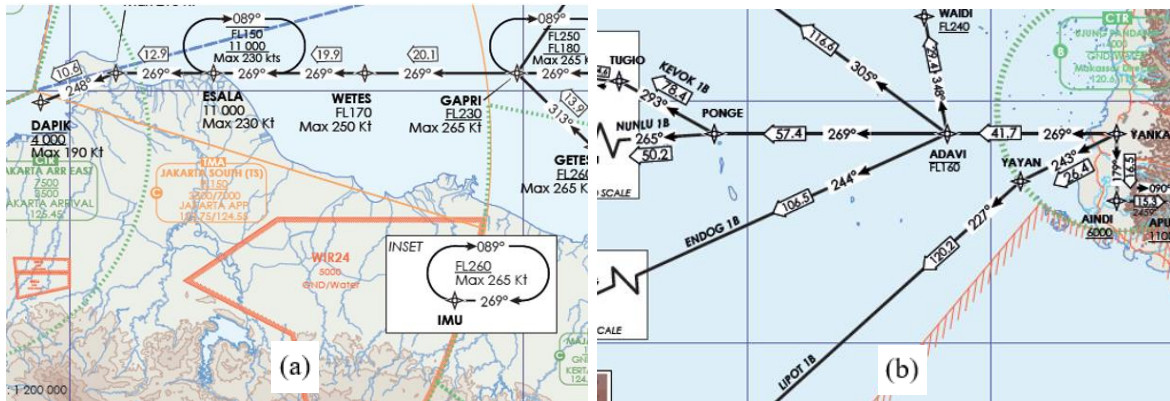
089°
FL150
11 000
Max 230 kts
12.9
19.9
20.1
10.6
248°
269°
269°
269°
269°
269°
ESALA
11 000
Max 230 Kt
WETES
FL170
Max 250 Kt
GAPRI
FL230
Max 265 Kt
DAPIK
4 000
Max 190 Kt
089°
FL250
FL180
Max 265 K
269°
13.9
313°
GETES
FL260
Max 265 K
TMA
JAKARTA SOUTH (TS)
FL150
5500/7000
JAKARTA APP
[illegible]
CTA
JAKARTA ARR EAST
7500
5500
JAKARTA ARRIVAL
125.45
WIR24
5000
GND/Water
INSET
089°
FL260
Max 265 Kt
269°
IMU
1 200 000
(a)
WAIDI
FL240
116.6
305°
24.4
348°
TUGIO
KEVOK 1B
78.4
293°
PONGE
NUNLU 1B
265°
50.2
57.4
269°
ADAVI
FL160
41.7
269°
YANKA
YAYAN
243°
26.4
179°
16.5
15.3
090
245°
AINDI
6000
110
ENDOG 1B
106.5
244°
120.2
227°
LIPOT 1B
CTR
SCALE
SCALE
(b)